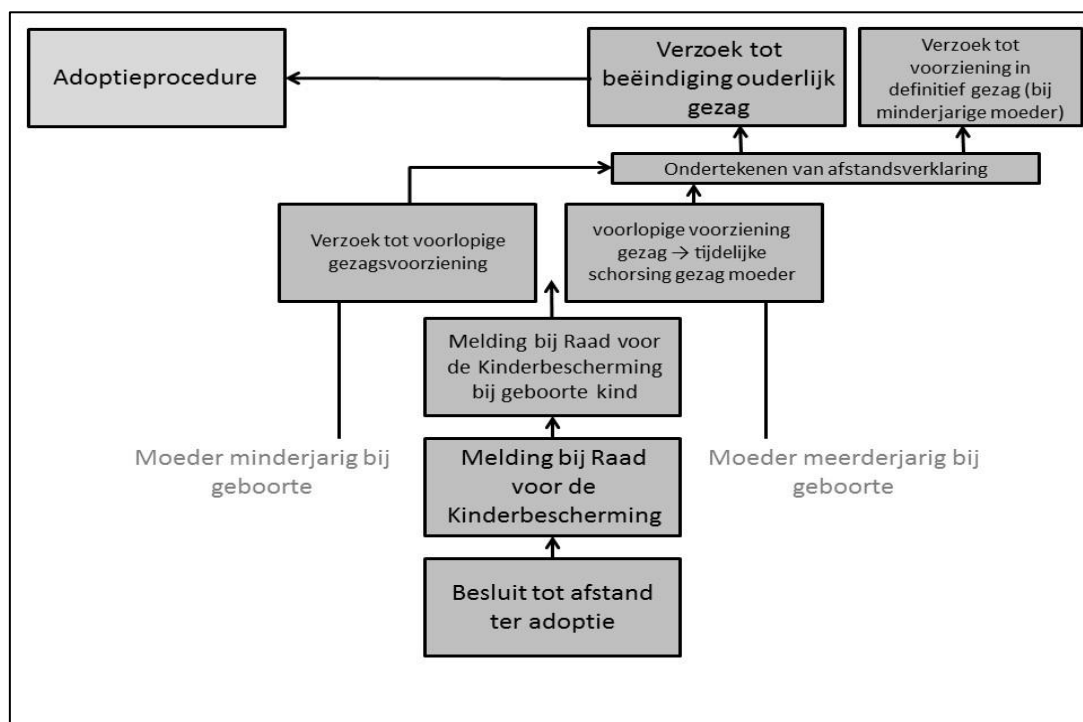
Adoptieprocedure

Verzoek tot beëindiging ouderlijk gezag

Verzoek tot voorziening in definitief gezag (bij minderjarige moeder)

Ondertekenen van afstandsverklaring

Verzoek tot voorlopige gezagsvoorziening

voorlopige voorziening gezag → tijdelijke schorsing gezag moeder

Melding bij Raad voor de Kinderbescherming bij geboorte kind

Moeder minderjarig bij geboorte

Melding bij Raad voor de Kinderbescherming

Moeder meerderjarig bij geboorte

Besluit tot afstand ter adoptie